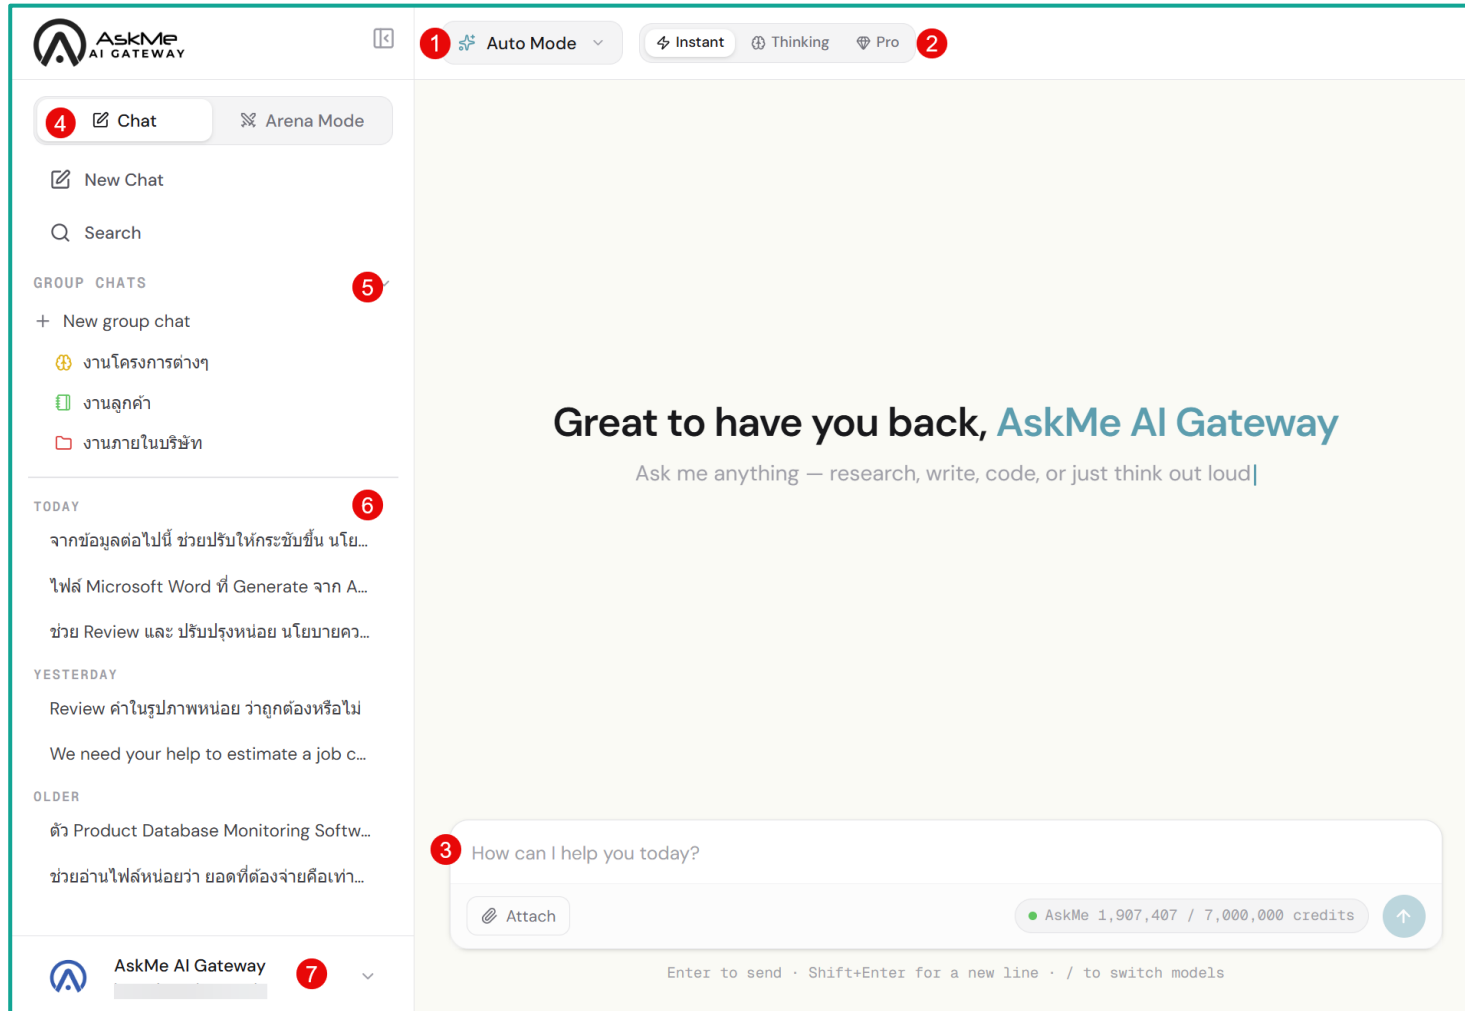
AskMe AI GATEWAY

1 Auto Mode

Instant Thinking Pro 2

4 Chat Arena Mode

New Chat

Search

GROUP CHATS 5

+ New group chat

งานโครงการต่างๆ

งานลูกค้า

งานภายในบริษัท

TODAY 6

จากข้อมูลต่อไปนี้ ช่วยปรับให้กระชับขึ้น นโย...

ไฟล์ Microsoft Word ที่ Generate จาก A...

ช่วย Review และ ปรับปรุงหน่อย นโยบายคว...

YESTERDAY

Review คำในรูปภาพหน่อย ว่าถูกต้องหรือไม่

We need your help to estimate a job c...

OLDER

ตัว Product Database Monitoring Softw...

ช่วยอ่านไฟล์หน่อยว่า ยอดที่ต้องจ่ายคือเท่า...

AskMe AI Gateway 7

Great to have you back, AskMe AI Gateway

Ask me anything — research, write, code, or just think out loud

3 How can I help you today?

Attach

AskMe 1,907,407 / 7,000,000 credits

Enter to send · Shift+Enter for a new line · / to switch models